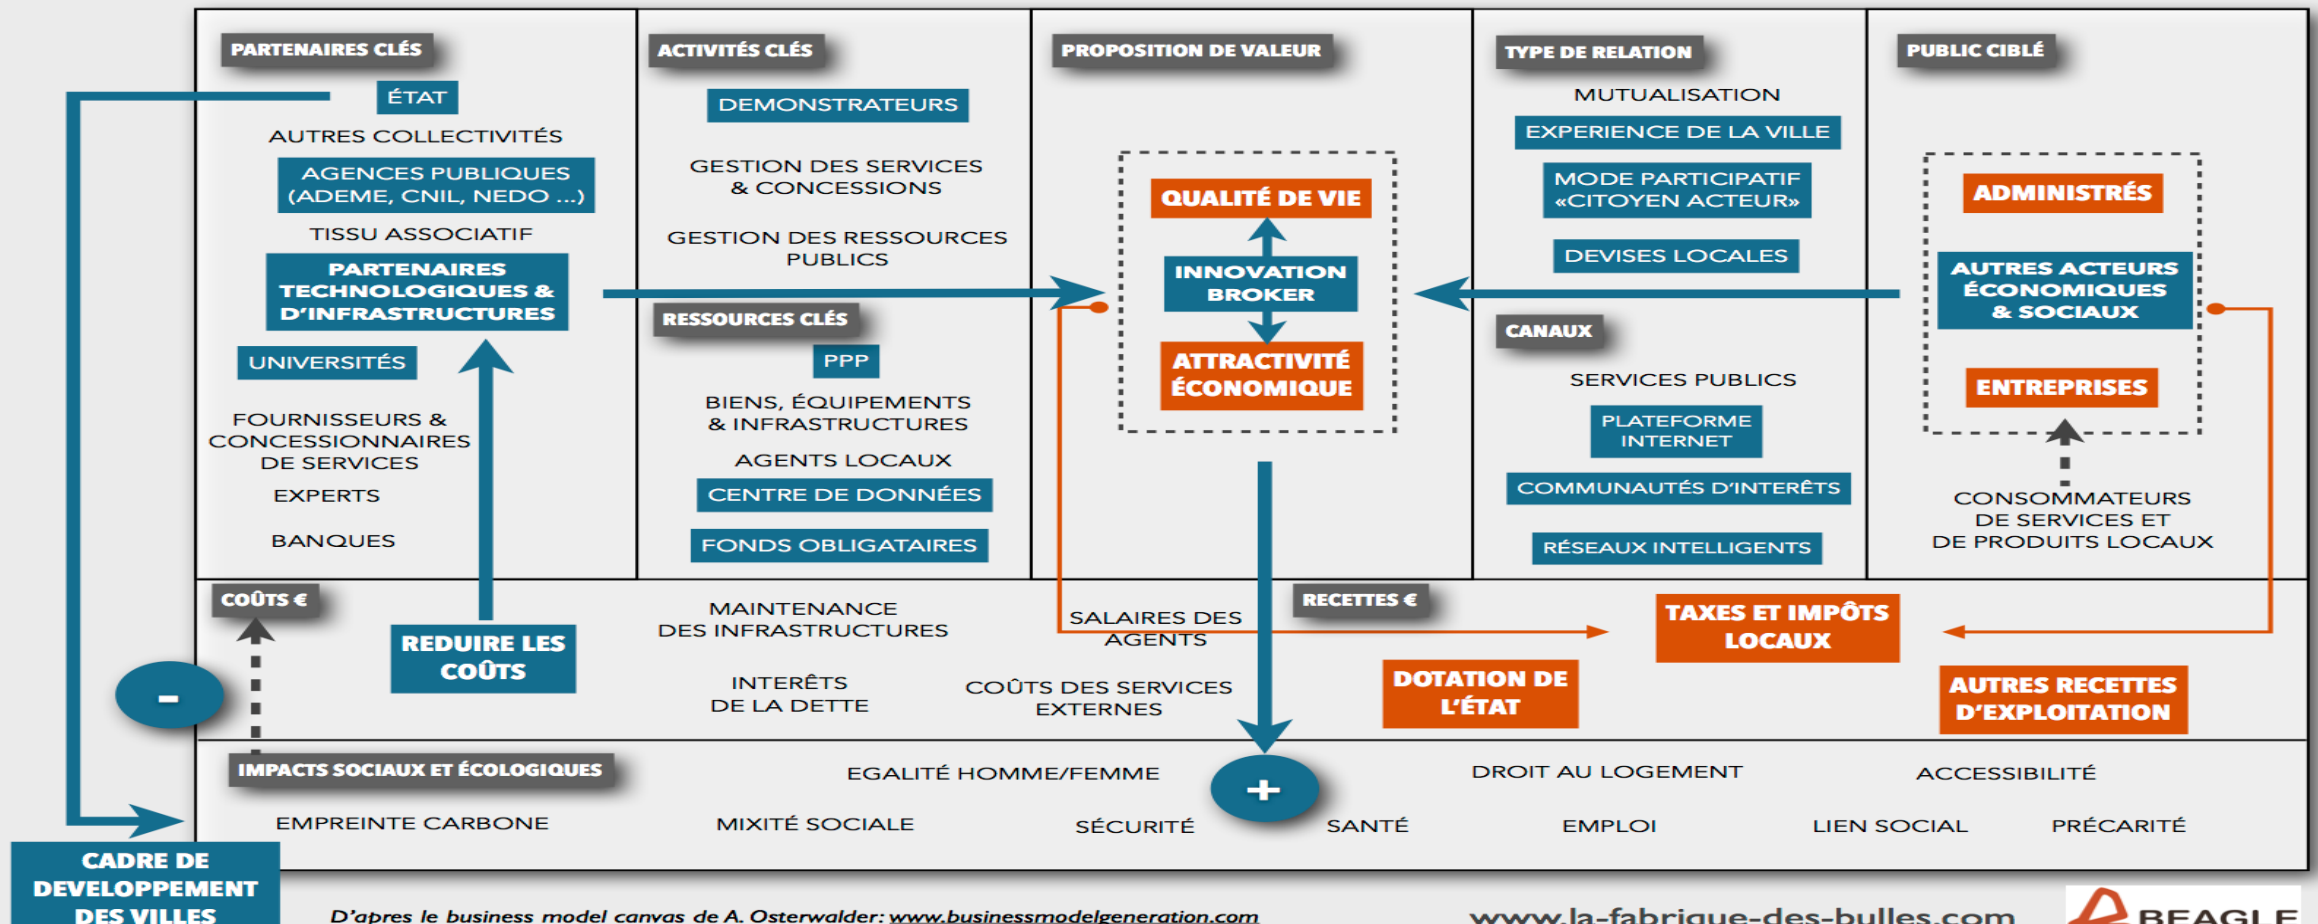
PARTENAIRES CLÉS

ÉTAT

AUTRES COLLECTIVITÉS

AGENCES PUBLIQUES (ADEME, CNIL, NEDO ...)

TISSU ASSOCIATIF

PARTENAIRES TECHNOLOGIQUES & D'INFRASTRUCTURES

UNIVERSITÉS

FOURNISSEURS & CONCESSIONNAIRES DE SERVICES

EXPERTS

BANQUES

ACTIVITÉS CLÉS

DEMONSTRATEURS

GESTION DES SERVICES & CONCESSIONS

GESTION DES RESSOURCES PUBLICS

RESSOURCES CLÉS

PPP

BIENS, ÉQUIPEMENTS & INFRASTRUCTURES

AGENTS LOCAUX

CENTRE DE DONNÉES

FONDS OBLIGATAIRES

PROPOSITION DE VALEUR

QUALITÉ DE VIE

INNOVATION BROKER

ATTRACTIVITÉ ÉCONOMIQUE

TYPE DE RELATION

MUTUALISATION

EXPERIENCE DE LA VILLE

MODE PARTICIPATIF «CITOYEN ACTEUR»

DEVISES LOCALES

CANAUX

SERVICES PUBLICS

PLATEFORME INTERNET

COMMUNAUTÉS D'INTERÊTS

RÉSEAUX INTELLIGENTS

PUBLIC CIBLÉ

ADMINISTRÉS

AUTRES ACTEURS ÉCONOMIQUES & SOCIAUX

ENTREPRISES

CONSOMMATEURS DE SERVICES ET DE PRODUITS LOCAUX

COÛTS €

-

REDUIRE LES COÛTS

MAINTENANCE DES INFRASTRUCTURES

INTERÊTS DE LA DETTE

SALAIRES DES AGENTS

COÛTS DES SERVICES EXTERNES

RECETTES €

TAXES ET IMPÔTS LOCAUX

DOTATION DE L'ÉTAT

AUTRES RECETTES D'EXPLOITATION

IMPACTS SOCIAUX ET ÉCOLOGIQUES

EGALITÉ HOMME/FEMME

+

DROIT AU LOGEMENT

ACCESSIBILITÉ

EMPREINTE CARBONE

MIXITÉ SOCIALE

SÉCURITÉ

SANTÉ

EMPLOI

LIEN SOCIAL

PRÉCARITÉ

CADRE DE DEVELOPPEMENT DES VILLES

D'apres le business model canvas de A. Osterwalder: www.businessmodelgeneration.com

www.la-fabrique-des-bulles.com

BEAGLE